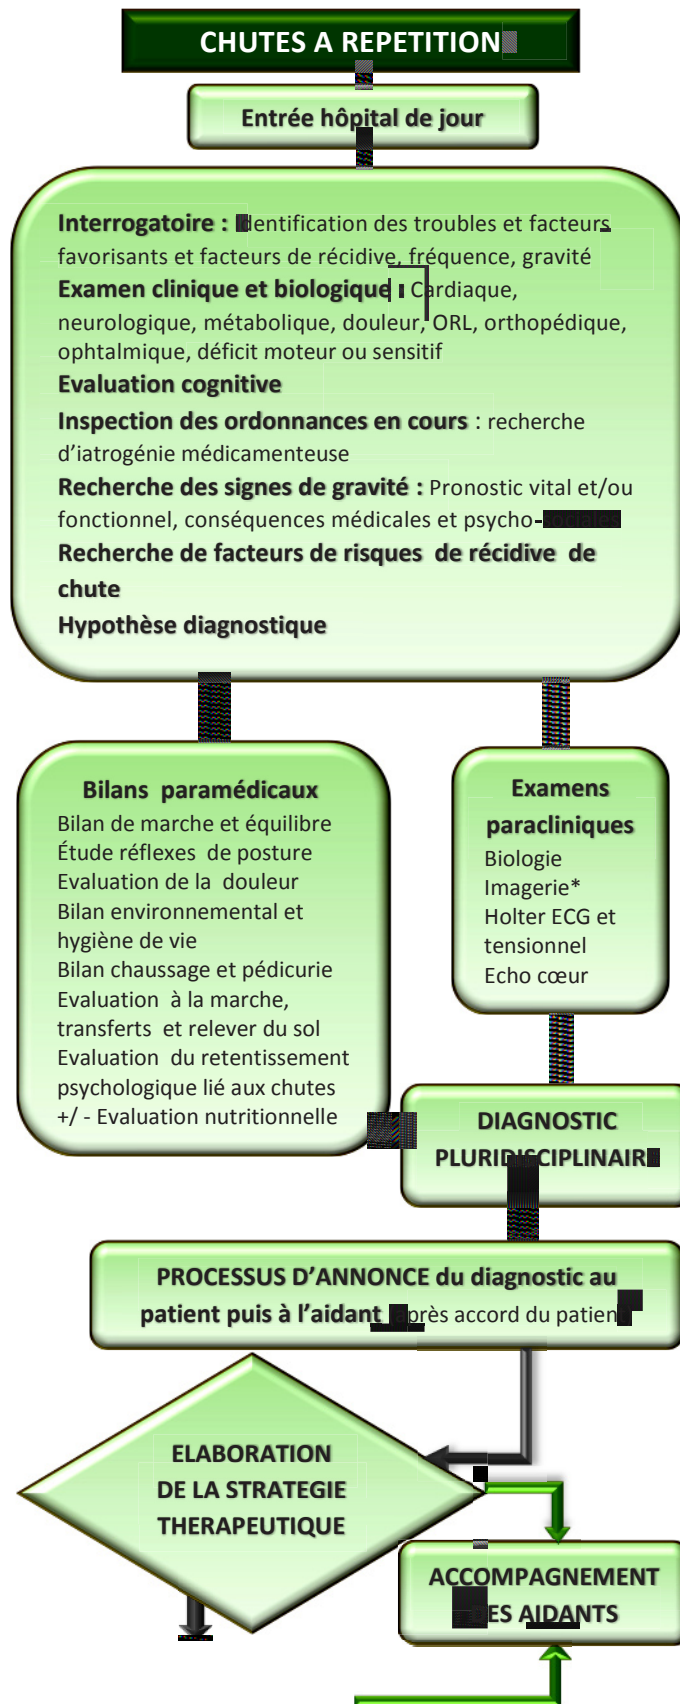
CHUTES A REPETITION

Entrée hôpital de jour

**Interrogatoire :** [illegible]dentification des troubles et facteurs favorisants et facteurs de récidive, fréquence, gravité
**Examen clinique et biologique** : Cardiaque, neurologique, métabolique, douleur, ORL, orthopédique, ophtalmique, déficit moteur ou sensitif
**Evaluation cognitive**
**Inspection des ordonnances en cours** : recherche d'iatrogénie médicamenteuse
**Recherche des signes de gravité :** Pronostic vital et/ou fonctionnel, conséquences médicales et psycho-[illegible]
**Recherche de facteurs de risques de récidive de chute**
**Hypothèse diagnostique**

**Bilans paramédicaux**
Bilan de marche et équilibre
Étude réflexes de posture
Evaluation de la douleur
Bilan environnemental et hygiène de vie
Bilan chaussage et pédicurie
Evaluation à la marche, transferts et relever du sol
Evaluation du retentissement psychologique lié aux chutes
+/ - Evaluation nutritionnelle

**Examens paracliniques**
Biologie
Imagerie*
Holter ECG et tensionnel
Echo cœur

DIAGNOSTIC PLURI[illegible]SCIPLINAIR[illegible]

PROCESSUS D'ANNONCE du diagnostic au patient puis à l'aidant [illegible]près accord du patien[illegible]

ELABORATION DE LA STRATEGIE THERAPEUTIQUE

ACCOMPAGNEMENT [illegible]ES AIDANTS